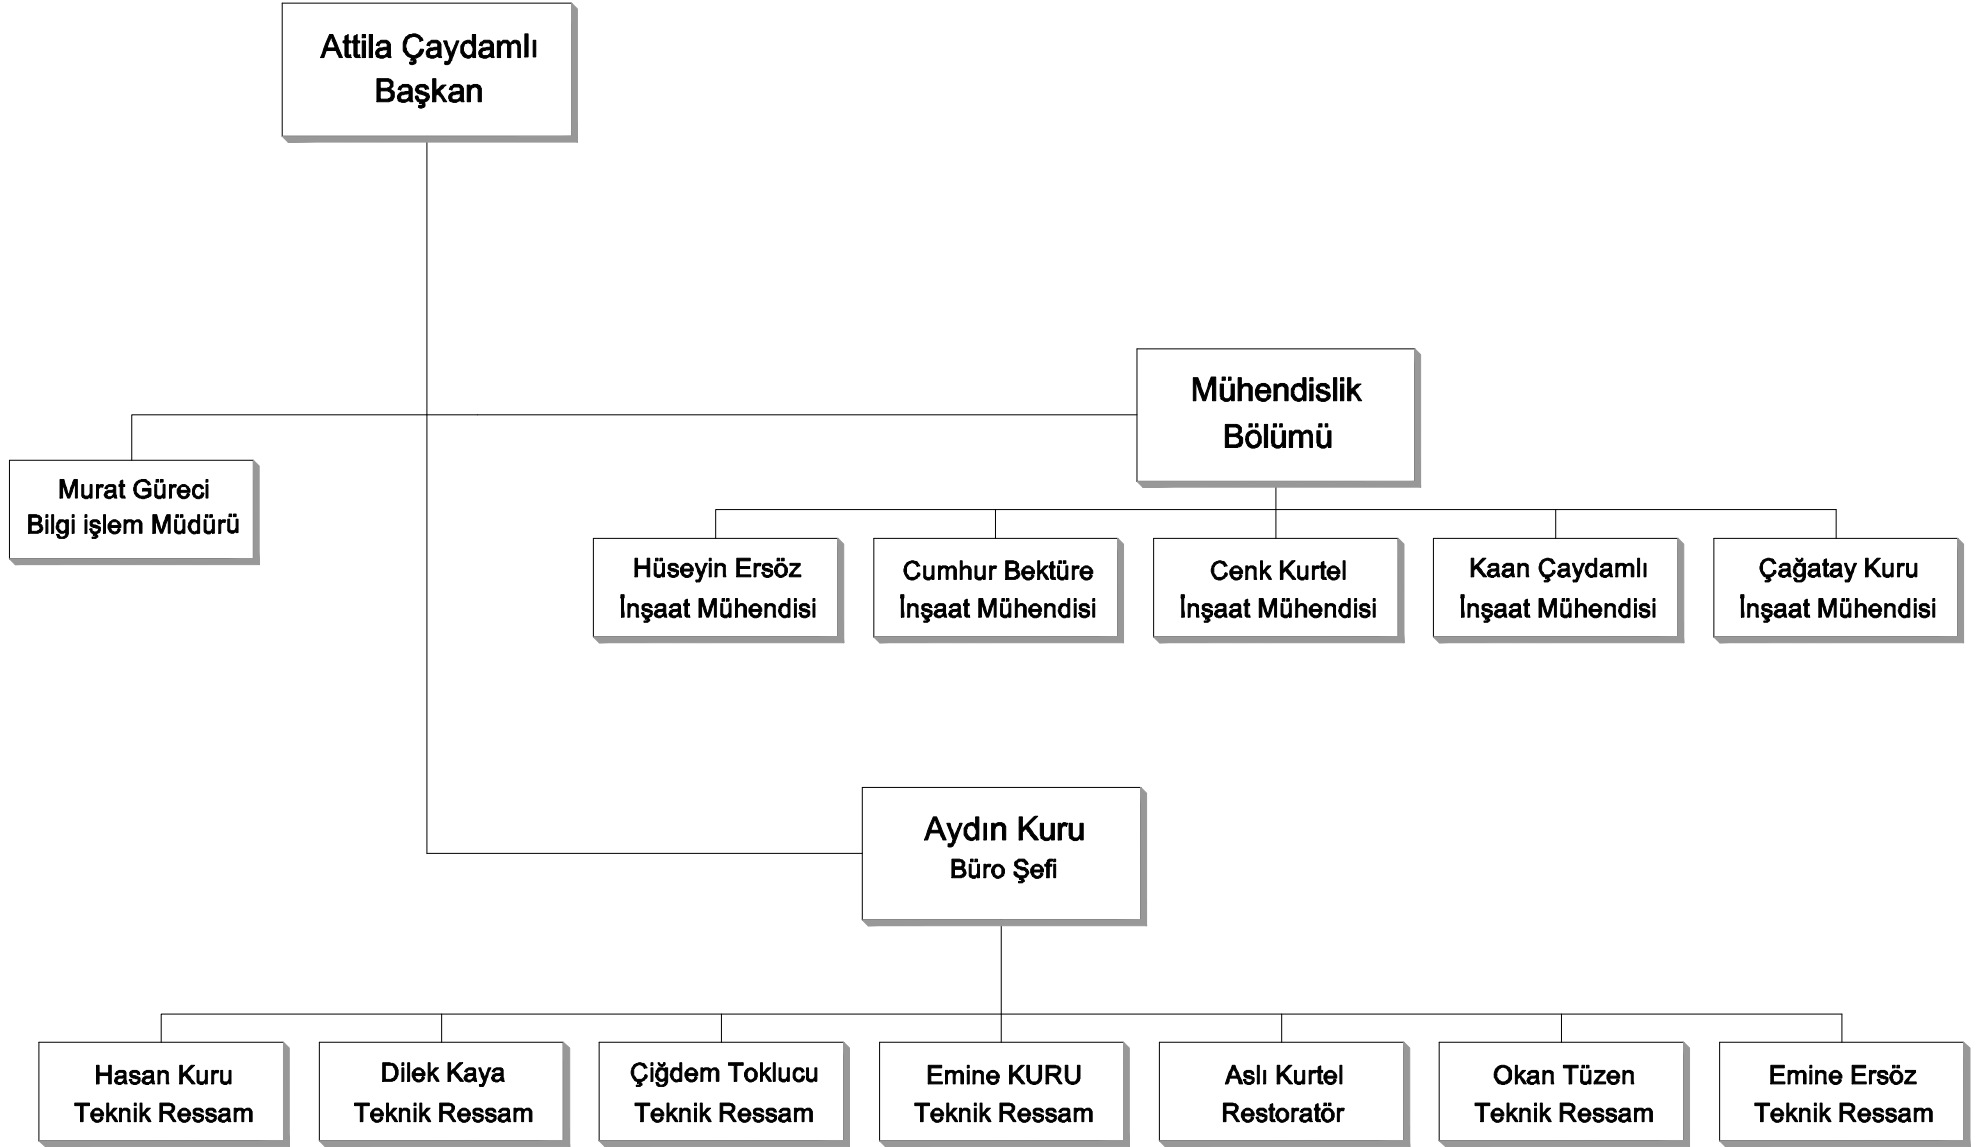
Attila Çaydamlı
Başkan

Mühendislik
Bölümü

Murat Güreci
Bilgi işlem Müdürü

Hüseyin Ersöz
İnşaat Mühendisi

Cumhur Bektüre
İnşaat Mühendisi

Cenk Kurtel
İnşaat Mühendisi

Kaan Çaydamlı
İnşaat Mühendisi

Çağatay Kuru
İnşaat Mühendisi

Aydın Kuru
Büro Şefi

Hasan Kuru
Teknik Ressam

Dilek Kaya
Teknik Ressam

Çiğdem Toklucu
Teknik Ressam

Emine KURU
Teknik Ressam

Aslı Kurtel
Restoratör

Okan Tüzen
Teknik Ressam

Emine Ersöz
Teknik Ressam